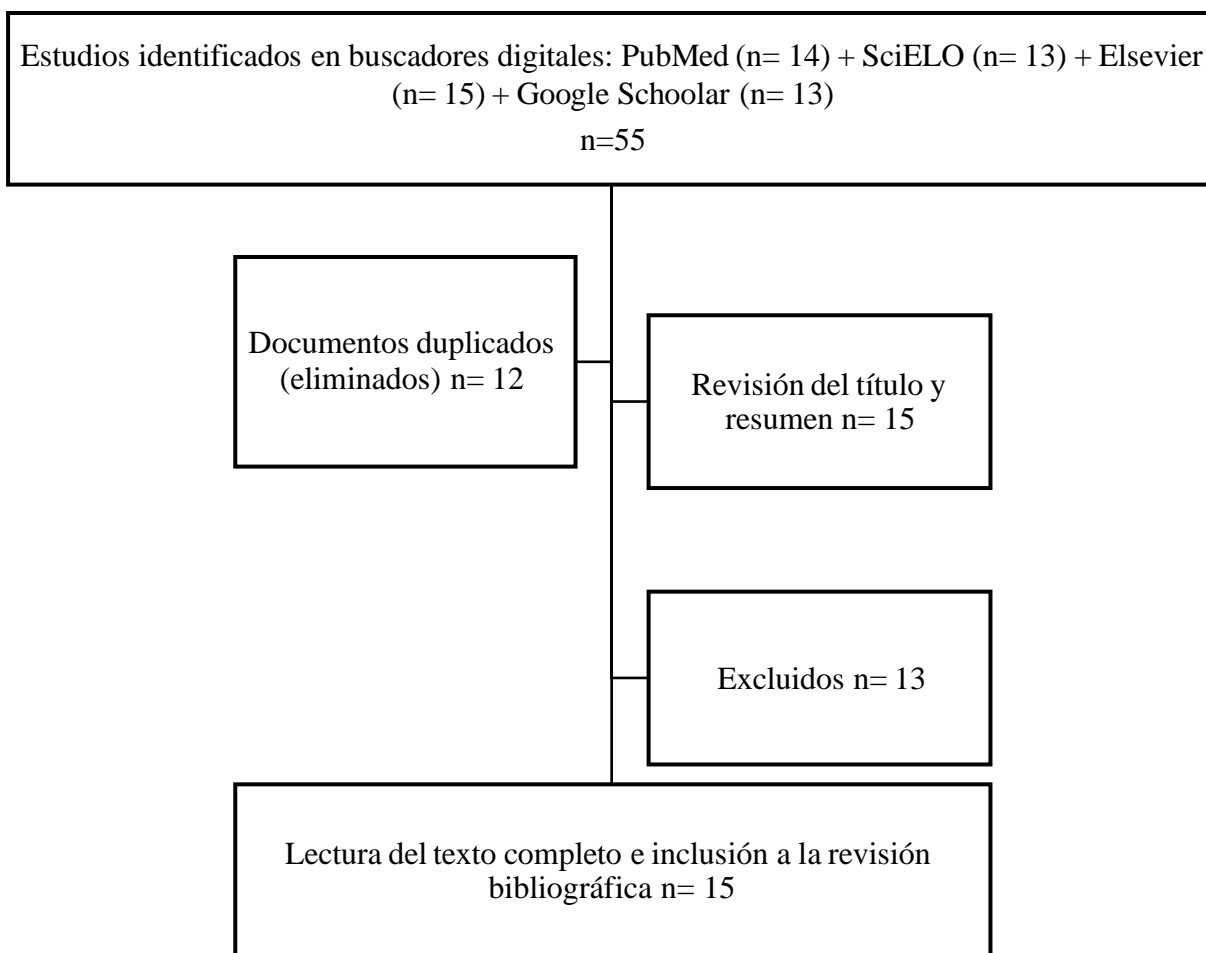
Estudios identificados en buscadores digitales: PubMed (n= 14) + SciELO (n= 13) + Elsevier (n= 15) + Google Schoolar (n= 13)

n=55

Documentos duplicados (eliminados) n= 12

Revisión del título y resumen n= 15

Excluidos n= 13

Lectura del texto completo e inclusión a la revisión bibliográfica n= 15